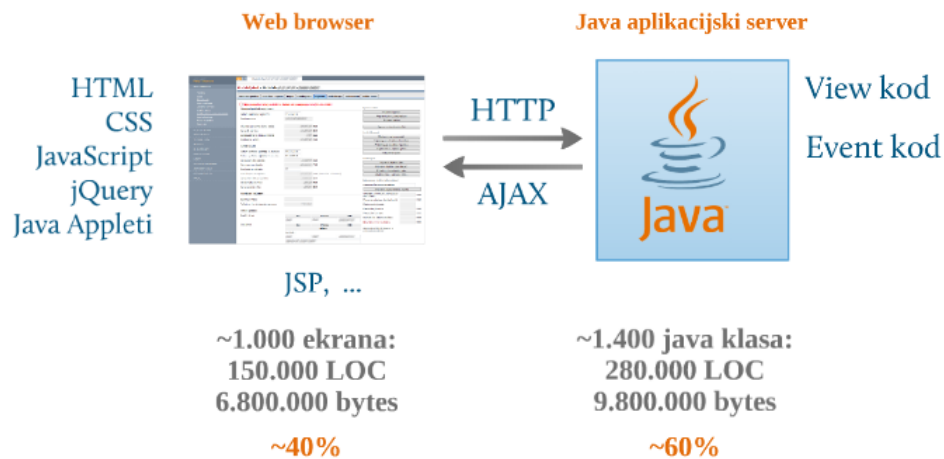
Web browser

Java aplikacijski server

HTML
CSS
JavaScript
jQuery
Java Appleti

HTTP

AJAX

Java

View kod

Event kod

JSP, ...

~1.000 ekrana:
150.000 LOC
6.800.000 bytes

~40%

~1.400 java klasa:
280.000 LOC
9.800.000 bytes

~60%